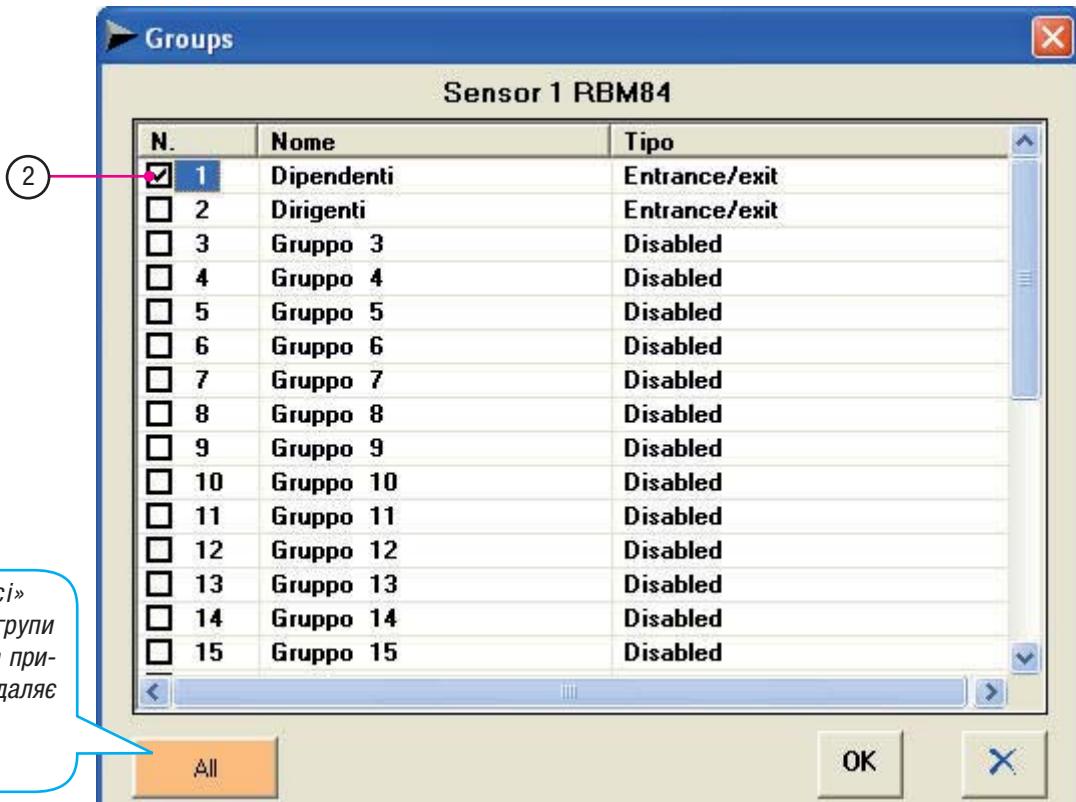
Groups

Sensor 1 RBM84

| N. | Nome | Tipo |
|---|---|---|
| 1 | Dipendenti | Entrance/exit |
| 2 | Dirigenti | Entrance/exit |
| 3 | Gruppo 3 | Disabled |
| 4 | Gruppo 4 | Disabled |
| 5 | Gruppo 5 | Disabled |
| 6 | Gruppo 6 | Disabled |
| 7 | Gruppo 7 | Disabled |
| 8 | Gruppo 8 | Disabled |
| 9 | Gruppo 9 | Disabled |
| 10 | Gruppo 10 | Disabled |
| 11 | Gruppo 11 | Disabled |
| 12 | Gruppo 12 | Disabled |
| 13 | Gruppo 13 | Disabled |
| 14 | Gruppo 14 | Disabled |
| 15 | Gruppo 15 | Disabled |

2

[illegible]сі» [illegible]групи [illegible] при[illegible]даляє

All

OK

×